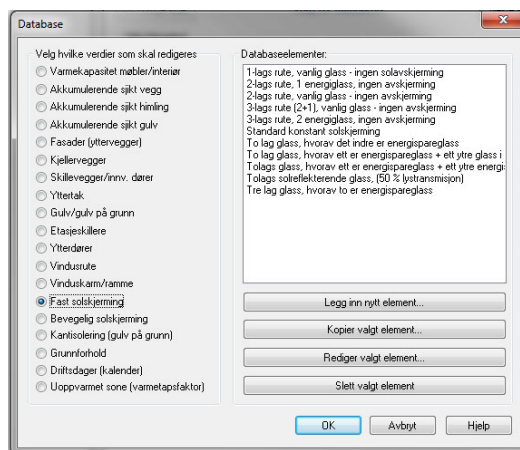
Database

Velg hvilke verdier som skal redigeres

Varmekapasitet møbler/interiør
Akkumulerende sjikt vegg
Akkumulerende sjikt himling
Akkumulerende sjikt gulv
Fasader (yttervegger)
Kjellervegger
Skillevegger/innv. dører
Yttertak
Gulv/gulv på grunn
Etasjeskillere
Ytterdører
Vindusrute
Vinduskarm/ramme
Fast solskjerming
Bevegelig solskjerming
Kantisolering (gulv på grunn)
Grunnforhold
Driftsdager (kalender)
Uoppvarmet sone (varmetapsfaktor)

Databaseelementer:

1-lags rute, vanlig glass - ingen solavskjerming
2-lags rute, 1 energiglass, ingen avskjerming
2-lags rute, vanlig glass - ingen avskjerming
3-lags rute (2+1), vanlig glass - ingen avskjerming
3-lags rute, 2 energiglass, ingen avskjerming
Standard konstant solskjerming
To lag glass, hvorav det indre er energispareglass
To lag glass, hvorav ett er energispareglass + ett ytre glass i
Tolags glass, hvorav ett er energispareglass + ett ytre energi
Tolags solreflekterende glass, (50 % lystransmisjon)
Tre lag glass, hvorav to er energispareglass

Legg inn nytt element...
Kopier valgt element...
Rediger valgt element...
Slett valgt element

OK
Avbryt
Hjelp